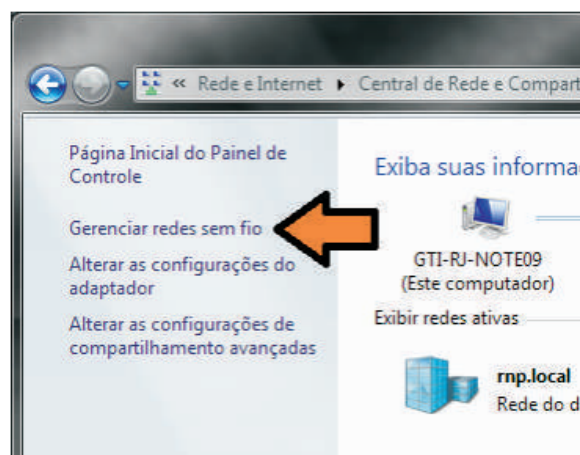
« Rede e Internet ▸ Central de Rede e Compart

Página Inicial do Painel de Controle

Gerenciar redes sem fio

Alterar as configurações do adaptador

Alterar as configurações de compartilhamento avançadas

Exiba suas informac

GTI-RJ-NOTE09
(Este computador)

Exibir redes ativas

rnp.local
Rede do d